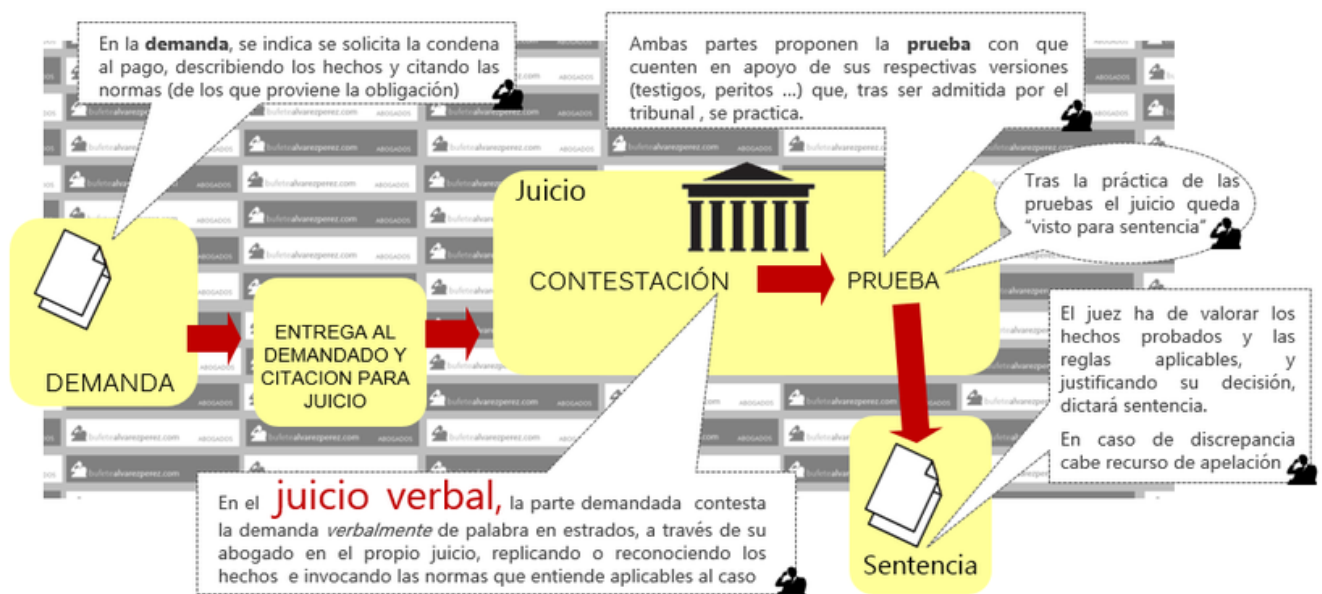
En la **demanda**, se indica se solicita la condena al pago, describiendo los hechos y citando las normas (de los que proviene la obligación)

Ambas partes proponen la **prueba** con que cuenten en apoyo de sus respectivas versiones (testigos, peritos ...) que, tras ser admitida por el tribunal , se practica.

Tras la práctica de las pruebas el juicio queda "visto para sentencia"

DEMANDA

ENTREGA AL DEMANDADO Y CITACION PARA JUICIO

Juicio

CONTESTACIÓN

PRUEBA

El juez ha de valorar los hechos probados y las reglas aplicables, y justificando su decisión, dictará sentencia.

En caso de discrepancia cabe recurso de apelación

En el juicio verbal, la parte demandada contesta la demanda *verbalmente* de palabra en estrados, a través de su abogado en el propio juicio, replicando o reconociendo los hechos e invocando las normas que entiende aplicables al caso

Sentencia

bufetealvarezperez.com ABOGADOS